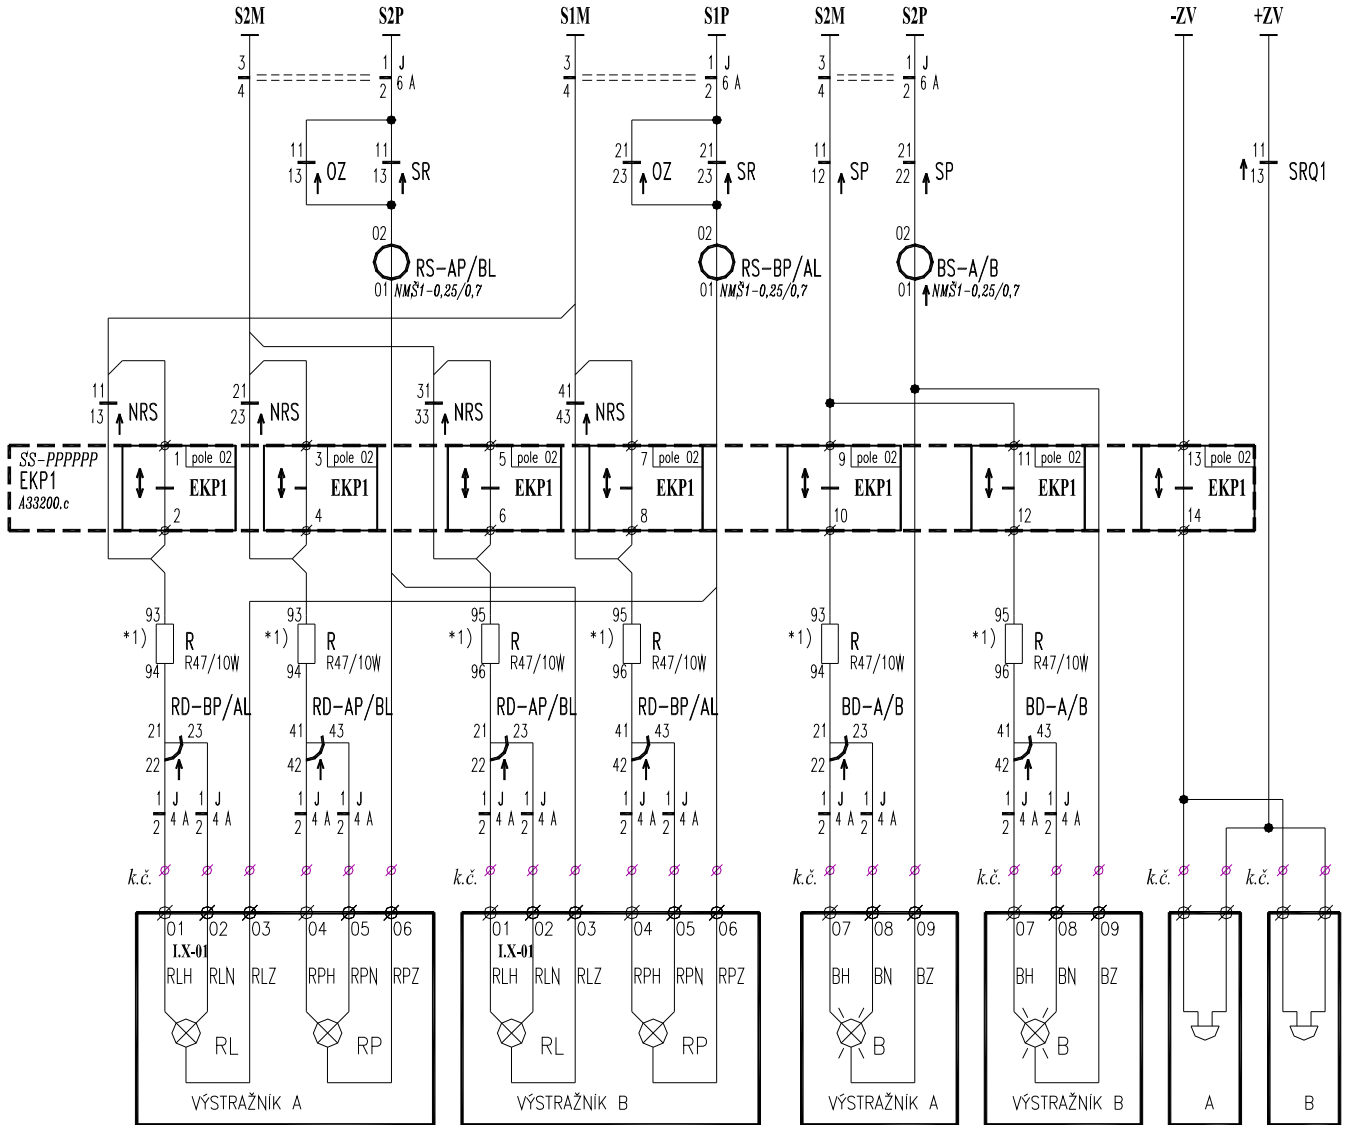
S2M S2P S1M S1P S2M S2P -ZV +ZV

3 4 1 2 J 6 A
3 4 1 2 J 6 A
3 4 1 2 J 6 A

11 13 OZ 11 13 SR
21 23 OZ 21 23 SR
11 12 SP 21 22 SP
11 13 SRQ1

02 RS-AP/BL 01 NMŠ1-0,25/0,7
02 RS-BP/AL 01 NMŠ1-0,25/0,7
02 BS-A/B 01 NMŠ1-0,25/0,7

11 13 NRS
21 23 NRS
31 33 NRS
41 43 NRS

SS-PPPPPP
EKP1
A33200.c

1 pole 02 EKP1 2
3 pole 02 EKP1 4
5 pole 02 EKP1 6
7 pole 02 EKP1 8
9 pole 02 EKP1 10
11 pole 02 EKP1 12
13 pole 02 EKP1 14

93 *1) R R47/10W 94
93 *1) R R47/10W 94
95 *1) R R47/10W 96
95 *1) R R47/10W 96
93 *1) R R47/10W 94
95 *1) R R47/10W 96

RD-BP/AL 21 23 22
RD-AP/BL 41 43 42
RD-AP/BL 21 23 22
RD-BP/AL 41 43 42
BD-A/B 21 23 22
BD-A/B 41 43 42

1 2 J 4 A 1 2 J 4 A

k.č. k.č. k.č. k.č. k.č. k.č.

01 02 03 04 05 06
I.X-01
RLH RLN RLZ RPH RPN RPZ
RL RP
VÝSTRAŽNÍK A

01 02 03 04 05 06
I.X-01
RLH RLN RLZ RPH RPN RPZ
RL RP
VÝSTRAŽNÍK B

07 08 09
BH BN BZ
B
VÝSTRAŽNÍK A

07 08 09
BH BN BZ
B
VÝSTRAŽNÍK B

A

B